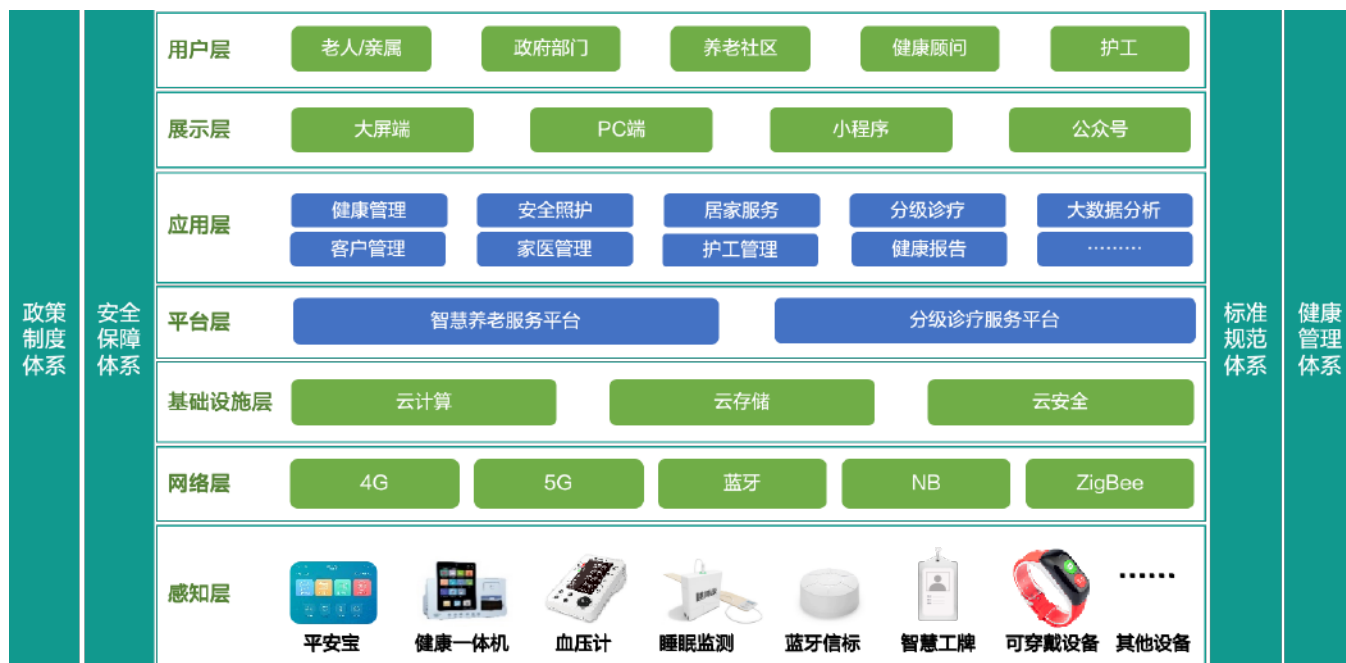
政策制度体系

安全保障体系

用户层
老人/亲属
政府部门
养老社区
健康顾问
护工

展示层
大屏端
PC端
小程序
公众号

应用层
健康管理
安全照护
居家服务
分级诊疗
大数据分析
客户管理
家医管理
护工管理
健康报告
………

平台层
智慧养老服务平台
分级诊疗服务平台

基础设施层
云计算
云存储
云安全

网络层
4G
5G
蓝牙
NB
ZigBee

感知层
平安宝
健康一体机
血压计
睡眠监测
蓝牙信标
智慧工牌
可穿戴设备
……
其他设备

标准规范体系

健康管理体系